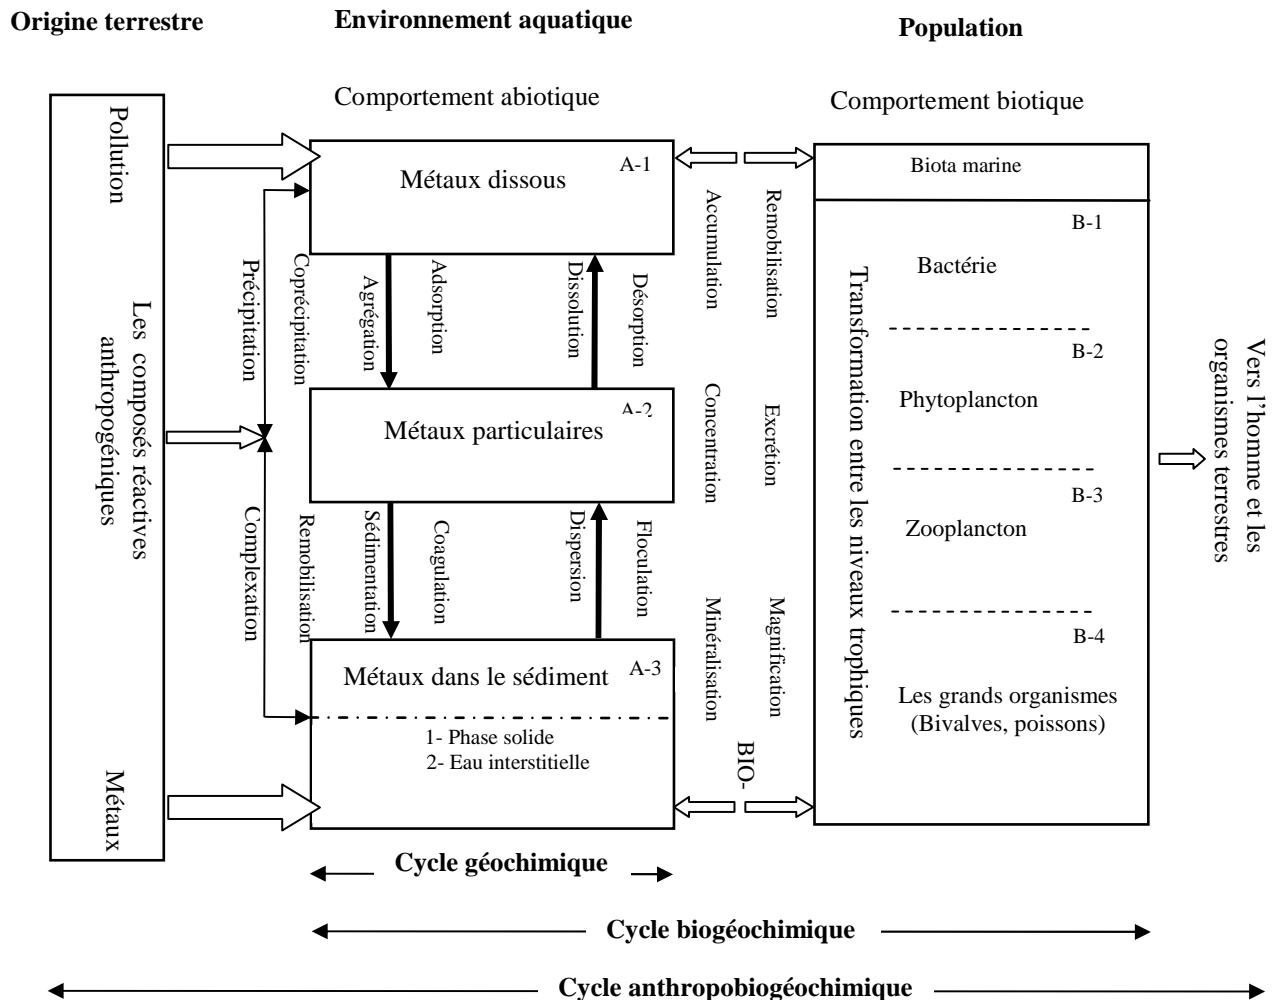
Origine terrestre

Environnement aquatique

Population

Comportement abiotique

Comportement biotique

Pollution

Les composés réactives anthropogéniques

Métaux

Précipitation

Complexation

Coprécipitation

Remobilisation

Métaux dissous

A-1

Agrégation

Adsorption

Dissolution

Désorption

Métaux particulaires

A-2

Sédimentation

Coagulation

Dispersion

Floculation

Métaux dans le sédiment

A-3

1- Phase solide
2- Eau interstitielle

Accumulation

Remobilisation

Concentration

Excrétion

Minéralisation

Magnification

BIO-

Biota marine

B-1

Bactérie

B-2

Phytoplancton

B-3

Zooplancton

B-4

Les grands organismes (Bivalves, poissons)

Transformation entre les niveaux trophiques

Vers l'homme et les organismes terrestres

Cycle géochimique

Cycle biogéochimique

Cycle anthropobiogéochimique